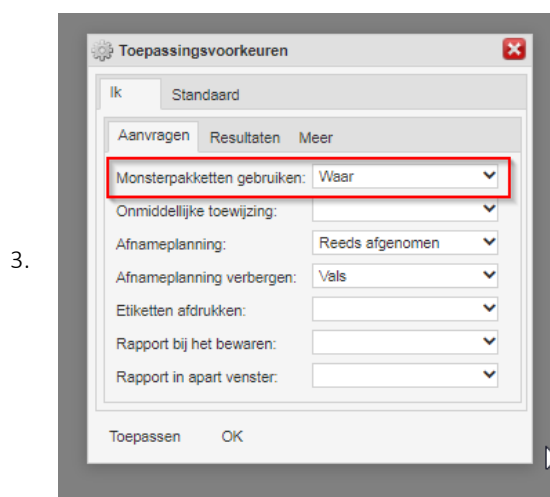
3.

Toepassingsvoorkeuren

Ik
Standaard

Aanvragen
Resultaten
Meer

Monsterpakketten gebruiken: Waar
Onmiddellijke toewijzing:
Afnameplanning: Reeds afgenomen
Afnameplanning verbergen: Vals
Etiketten afdrukken:
Rapport bij het bewaren:
Rapport in apart venster:

Toepassen
OK